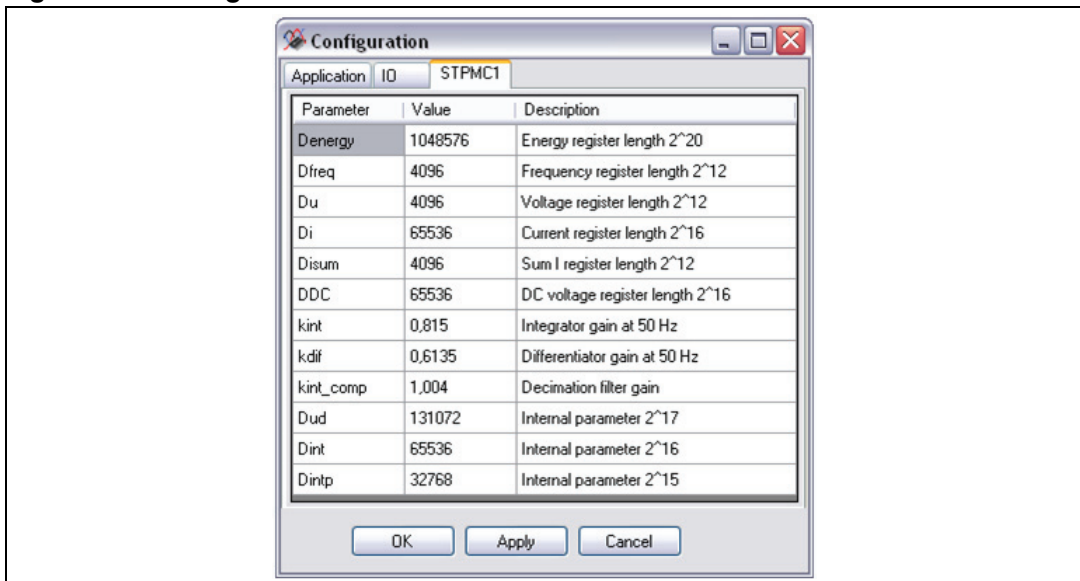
Configuration

Application | IO | STPMC1

| Parameter | Value | Description |
|---|---|---|
| Denergy | 1048576 | Energy register length 2^20 |
| Dfreq | 4096 | Frequency register length 2^12 |
| Du | 4096 | Voltage register length 2^12 |
| Di | 65536 | Current register length 2^16 |
| Disum | 4096 | Sum I register length 2^12 |
| DDC | 65536 | DC voltage register length 2^16 |
| kint | 0,815 | Integrator gain at 50 Hz |
| kdif | 0,6135 | Differentiator gain at 50 Hz |
| kint_comp | 1,004 | Decimation filter gain |
| Dud | 131072 | Internal parameter 2^17 |
| Dint | 65536 | Internal parameter 2^16 |
| Dintp | 32768 | Internal parameter 2^15 |

OK | Apply | Cancel